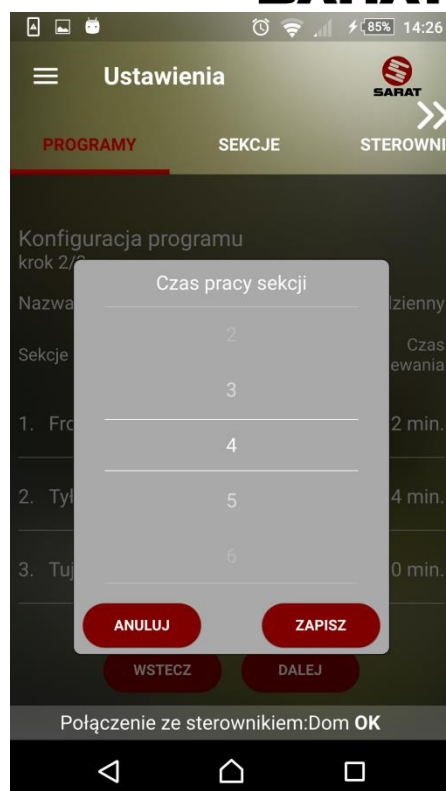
SARAT

85% 14:26

Ustawienia

SARAT

PROGRAMY

SEKCJE

STEROWNI

Konfiguracja programu

krok 2/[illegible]

Nazwa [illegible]

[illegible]dzienny

Sekcje

Czas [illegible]ewania

1. Fro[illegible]

2 min.

2. Tył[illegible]

4 min.

3. Tuj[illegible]

0 min.

Czas pracy sekcji

2

3

4

5

6

ANULUJ

ZAPISZ

WSTECZ

DALEJ

Połączenie ze sterownikiem:Dom OK